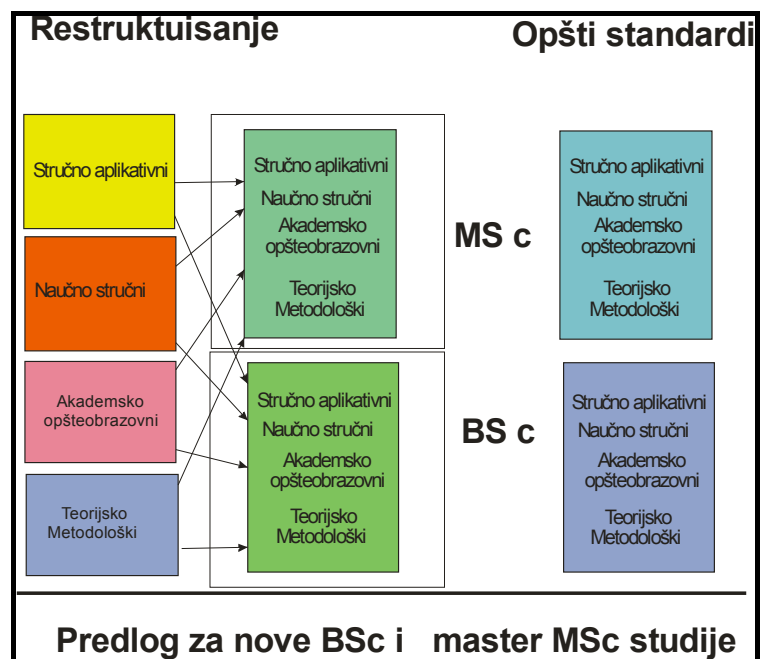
Restruktuisanje

Opšti standardi

Stručno aplikativni

Naučno stručni

Akademsko opšteobrazovni

Teorijsko Metodološki

Stručno aplikativni
Naučno stručni
Akademsko opšteobrazovni
Teorijsko Metodološki

MS c

Stručno aplikativni
Naučno stručni
Akademsko opšteobrazovni
Teorijsko Metodološki

Stručno aplikativni
Naučno stručni
Akademsko opšteobrazovni
Teorijsko Metodološki

BS c

Stručno aplikativni
Naučno stručni
Akademsko opšteobrazovni
Teorijsko Metodološki

Predlog za nove BSc i master MSc studije